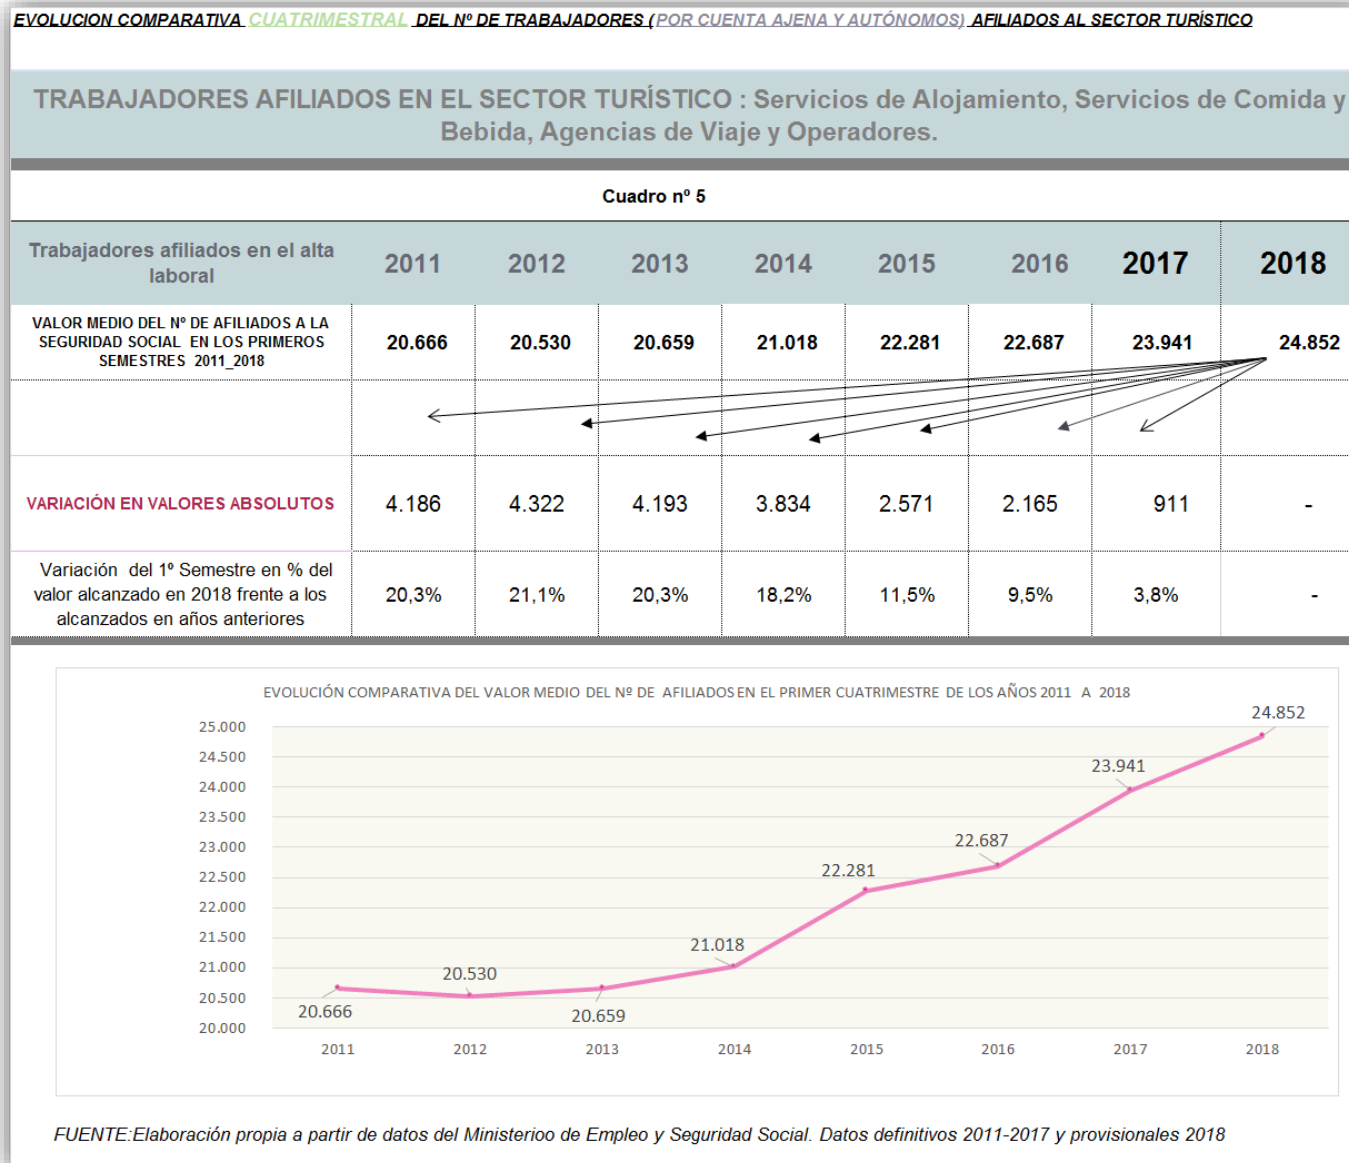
EVOLUCION COMPARATIVA CUATRIMESTRAL DEL Nº DE TRABAJADORES (POR CUENTA AJENA Y AUTÓNOMOS) AFILIADOS AL SECTOR TURÍSTICO

TRABAJADORES AFILIADOS EN EL SECTOR TURÍSTICO : Servicios de Alojamiento, Servicios de Comida y Bebida, Agencias de Viaje y Operadores.

Cuadro nº 5

| Trabajadores afiliados en el alta laboral | 2011 | 2012 | 2013 | 2014 | 2015 | 2016 | 2017 | 2018 |
|---|---|---|---|---|---|---|---|---|
| VALOR MEDIO DEL Nº DE AFILIADOS A LA SEGURIDAD SOCIAL EN LOS PRIMEROS SEMESTRES 2011_2018 | 20.666 | 20.530 | 20.659 | 21.018 | 22.281 | 22.687 | 23.941 | 24.852 |
| | | | | | | | | |
| VARIACIÓN EN VALORES ABSOLUTOS | 4.186 | 4.322 | 4.193 | 3.834 | 2.571 | 2.165 | 911 | - |
| Variación del 1º Semestre en % del valor alcanzado en 2018 frente a los alcanzados en años anteriores | 20,3% | 21,1% | 20,3% | 18,2% | 11,5% | 9,5% | 3,8% | - |

EVOLUCIÓN COMPARATIVA DEL VALOR MEDIO DEL Nº DE AFILIADOS EN EL PRIMER CUATRIMESTRE DE LOS AÑOS 2011 A 2018

25.000
24.500
24.000
23.500
23.000
22.500
22.000
21.500
21.000
20.500
20.000

20.666 20.530 20.659 21.018 22.281 22.687 23.941 24.852

2011 2012 2013 2014 2015 2016 2017 2018

FUENTE:Elaboración propia a partir de datos del Ministerioo de Empleo y Seguridad Social. Datos definitivos 2011-2017 y provisionales 2018